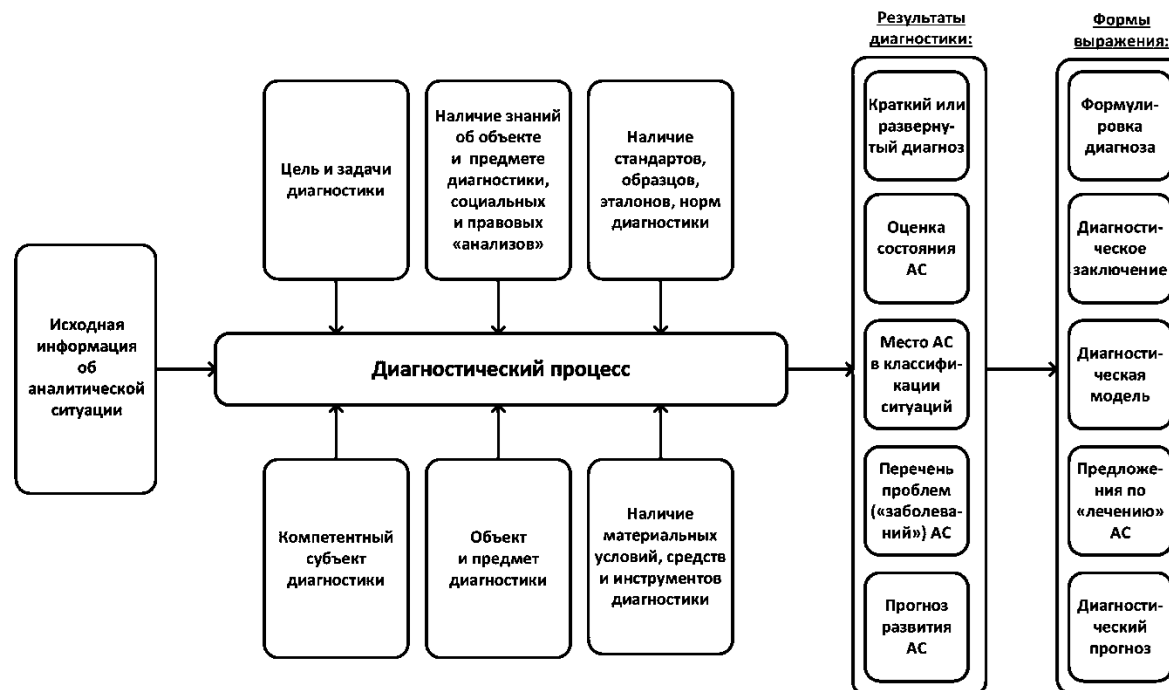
Исходная информация об аналитической ситуации

Цель и задачи диагностики

Наличие знаний об объекте и предмете диагностики, социальных и правовых «анализов»

Наличие стандартов, образцов, эталонов, норм диагностики

Диагностический процесс

Компетентный субъект диагностики

Объект и предмет диагностики

Наличие материальных условий, средств и инструментов диагностики

Результаты диагностики:

Краткий или развернутый диагноз

Оценка состояния АС

Место АС в классификации ситуаций

Перечень проблем («заболеваний») АС

Прогноз развития АС

Формы выражения:

Формулировка диагноза

Диагностическое заключение

Диагностическая модель

Предложения по «лечению» АС

Диагностический прогноз